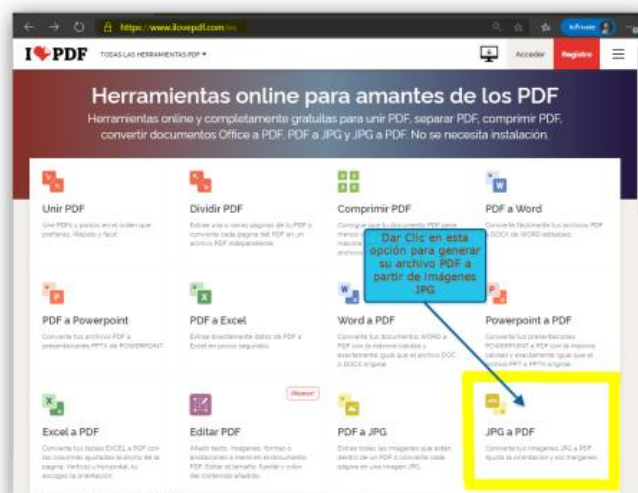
https://www.ilovepdf.com/es

InPrivate

I❤PDF TODAS LAS HERRAMIENTAS PDF ▾

Acceder Registro

Herramientas online para amantes de los PDF

Herramientas online y completamente gratuitas para unir PDF, separar PDF, comprimir PDF, convertir documentos Office a PDF, PDF a JPG y JPG a PDF. No se necesita instalación.

Unir PDF

Une PDFs y ponlos en el orden que prefieras. ¡Rápido y fácil!

Dividir PDF

Extrae una o varias páginas de tu PDF o convierte cada página del PDF en un archivo PDF independiente.

Comprimir PDF

Consigue que tu documento PDF pese menos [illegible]

PDF a Word

Convierte fácilmente tus archivos PDF a DOCX de WORD editables.

Dar Clic en esta opción para generar su archivo PDF a partir de imágenes JPG

PDF a Powerpoint

Convierte tus archivos PDF a presentaciones PPTX de POWERPOINT.

PDF a Excel

Extrae directamente datos de PDF a Excel en pocos segundos.

Word a PDF

Convierte tus documentos WORD a PDF con la máxima calidad y exactamente igual que el archivo DOC o DOCX original.

Powerpoint a PDF

Convierte tus presentaciones POWERPOINT a PDF con la máxima calidad y exactamente igual que el archivo PPT o PPTX original.

Excel a PDF

Convierte tus tablas EXCEL a PDF con las columnas ajustadas al ancho de la página. Vertical u horizontal, tú escoges la orientación.

¡Nuevo!

Editar PDF

Añade texto, imágenes, formas o anotaciones a mano en tu documento PDF. Editar el tamaño, fuente y color del contenido añadido.

PDF a JPG

Extrae todas las imágenes que se hallan dentro de un PDF o convierte cada página en una imagen JPG.

JPG a PDF

Convierte tus imágenes JPG a PDF. Ajusta la orientación y los márgenes.